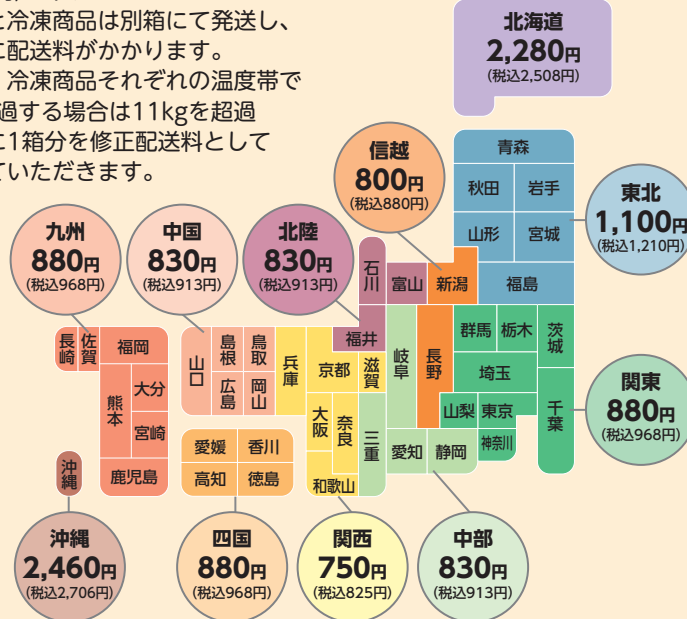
冷凍商品は別箱にて発送し、
配送料がかかります。
冷凍商品それぞれの温度帯で
過する場合は11kgを超過
1箱分を修正配送料として
ていただきます。

北海道
2,280円
(税込2,508円)

信越
800円
(税込880円)

東北
1,100円
(税込1,210円)

九州
880円
(税込968円)

中国
830円
(税込913円)

北陸
830円
(税込913円)

関東
880円
(税込968円)

沖縄
2,460円
(税込2,706円)

四国
880円
(税込968円)

関西
750円
(税込825円)

中部
830円
(税込913円)

青森
秋田
岩手
山形
宮城
福島
石川
富山
新潟
福井
岐阜
長野
群馬
栃木
茨城
埼玉
山梨
東京
千葉
神奈川
愛知
静岡
京都
滋賀
兵庫
大阪
奈良
三重
和歌山
島根
鳥取
山口
広島
岡山
愛媛
香川
高知
徳島
長崎
佐賀
福岡
熊本
大分
宮崎
鹿児島
沖縄